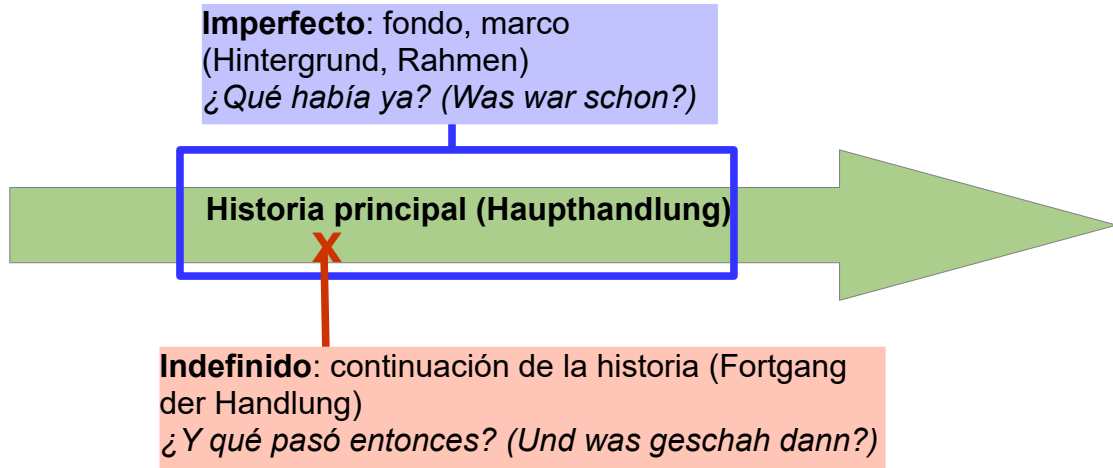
**Imperfecto**: fondo, marco (Hintergrund, Rahmen)
*¿Qué había ya? (Was war schon?)*

**Historia principal (Haupthandlung)**

X

**Indefinido**: continuación de la historia (Fortgang der Handlung)
*¿Y qué pasó entonces? (Und was geschah dann?)*